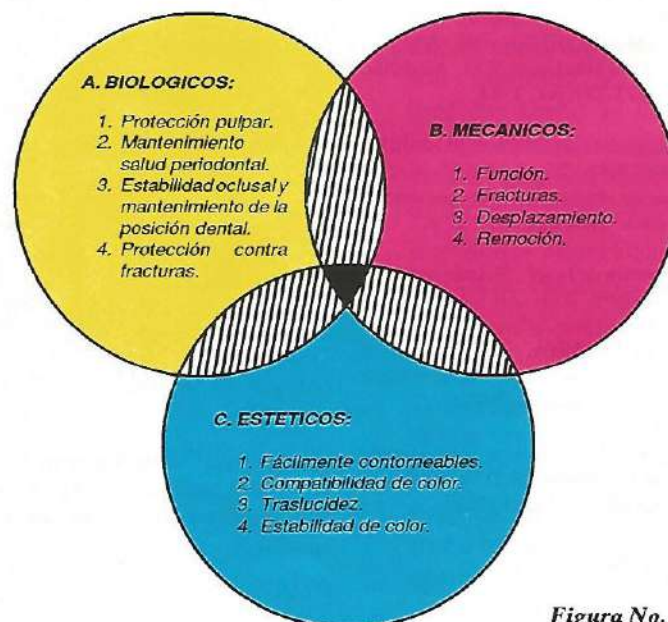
A. BIOLOGICOS:

1. Protección pulpar.
2. Mantenimiento salud periodontal.
3. Estabilidad oclusal y mantenimiento de la posición dental.
4. Protección contra fracturas.

B. MECANICOS:

1. Función.
2. Fracturas.
3. Desplazamiento.
4. Remoción.

C. ESTETICOS:

1. Fácilmente contorneables.
2. Compatibilidad de color.
3. Traslucidez.
4. Estabilidad de color.

Figura No.